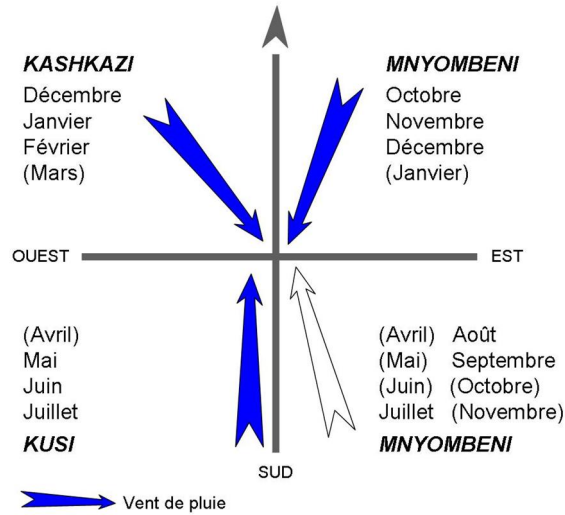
KASHKAZI
Décembre
Janvier
Février
(Mars)

MNYOMBENI
Octobre
Novembre
Décembre
(Janvier)

OUEST

EST

(Avril)
Mai
Juin
Juillet
KUSI

(Avril) Août
(Mai) Septembre
(Juin) (Octobre)
Juillet (Novembre)
MNYOMBENI

SUD

Vent de pluie